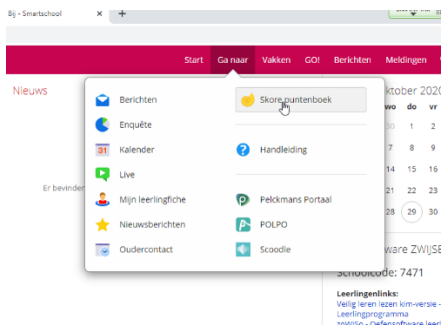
Bij - Smartschool

Start Ga naar Vakken GO! Berichten Meldingen

Nieuws

Er bevinden

Berichten
Enquête
Kalender
Live
Mijn leerlingfiche
Nieuwsberichten
Oudercontact

Skore puntenboek
Handleiding
Pelckmans Portaal
POLPO
Scoodle

ktober 2020
wo do vr
1 2
7 8 9
14 15 16
21 22 23
28 29 30

ware ZWIJSE
Schoolcode: 7471

Leerlingenlinks:
Veilig leren lezen kim-versie -
Leerlingprogramma
zwijsO - Oefensoftware leer